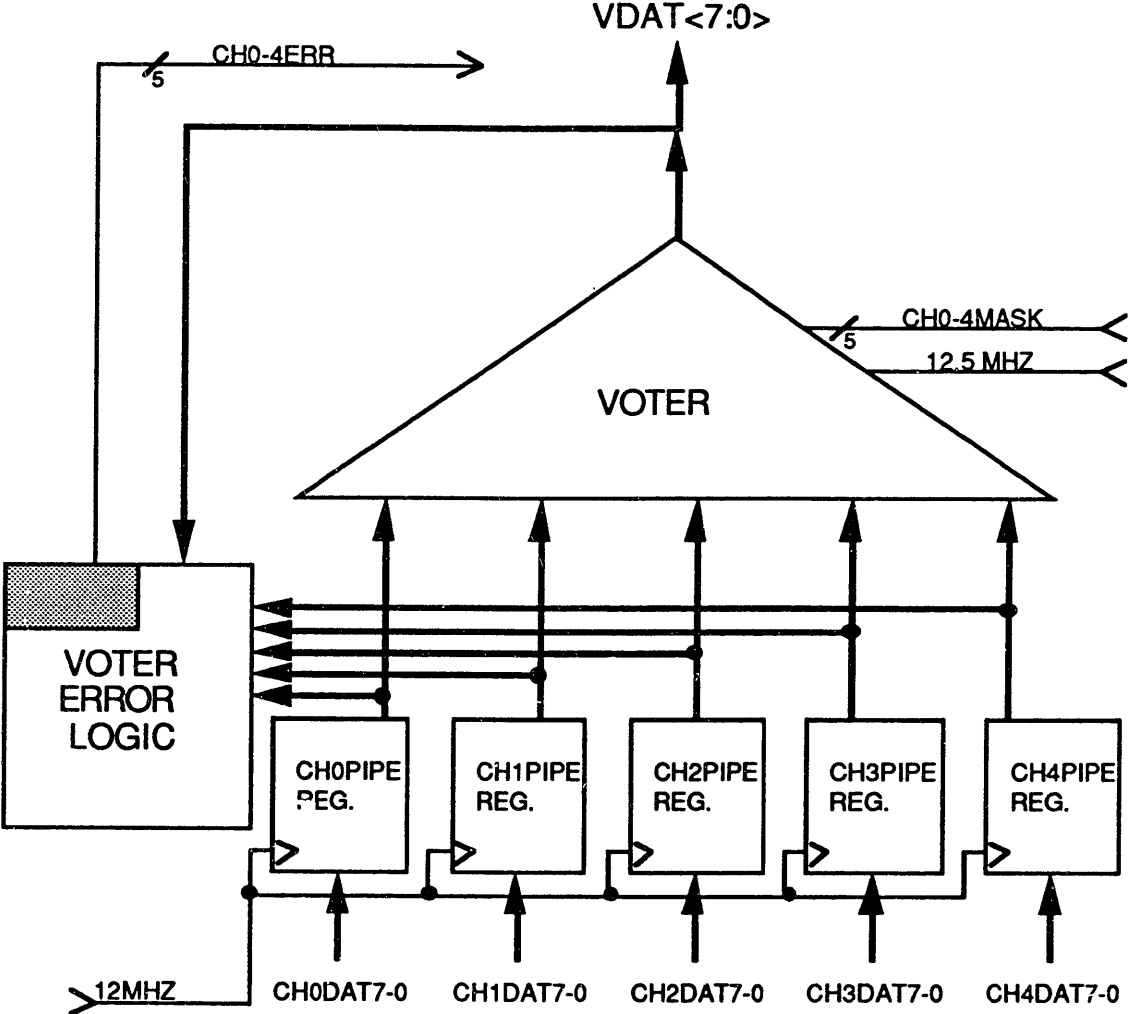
VDAT<7:0>

CH0-4ERR

5

CH0-4MASK

5

12.5 MHZ

VOTER

VOTER ERROR LOGIC

CH0PIPE REG.

CH1PIPE REG.

CH2PIPE REG.

CH3PIPE REG.

CH4PIPE REG.

12MHZ

CH0DAT7-0

CH1DAT7-0

CH2DAT7-0

CH3DAT7-0

CH4DAT7-0